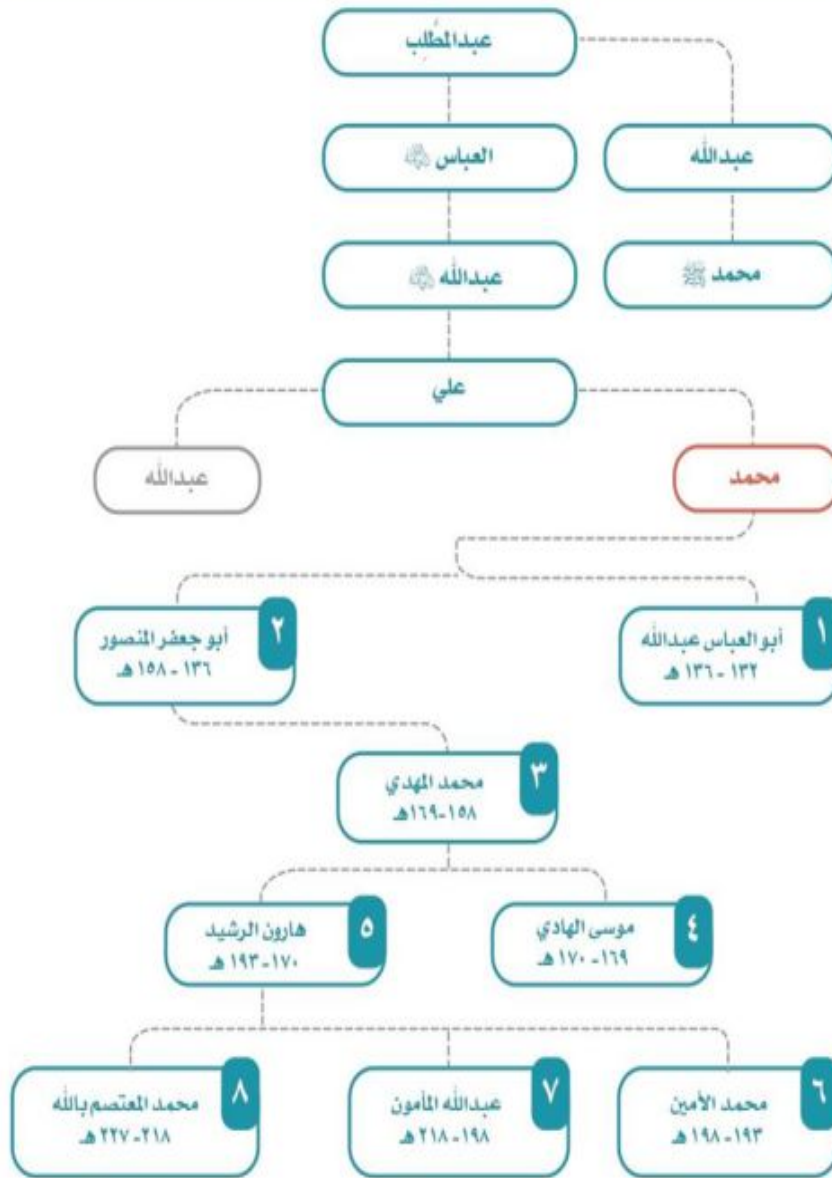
عبدالمطلب

عبدالله

العباس ﵁

محمد ﷺ

عبدالله ﵁

علي

محمد

عبدالله

١
أبو العباس عبدالله
١٣٢ - ١٣٦ هـ

٢
أبو جعفر المنصور
١٣٦ - ١٥٨ هـ

٣
محمد المهدي
١٥٨-١٦٩هـ

٤
موسى الهادي
١٦٩ - ١٧٠ هـ

٥
هارون الرشيد
١٧٠-١٩٣ هـ

٦
محمد الأمين
١٩٣-١٩٨ هـ

٧
عبدالله المأمون
١٩٨-٢١٨ هـ

٨
محمد المعتصم بالله
٢١٨-٢٢٧ هـ